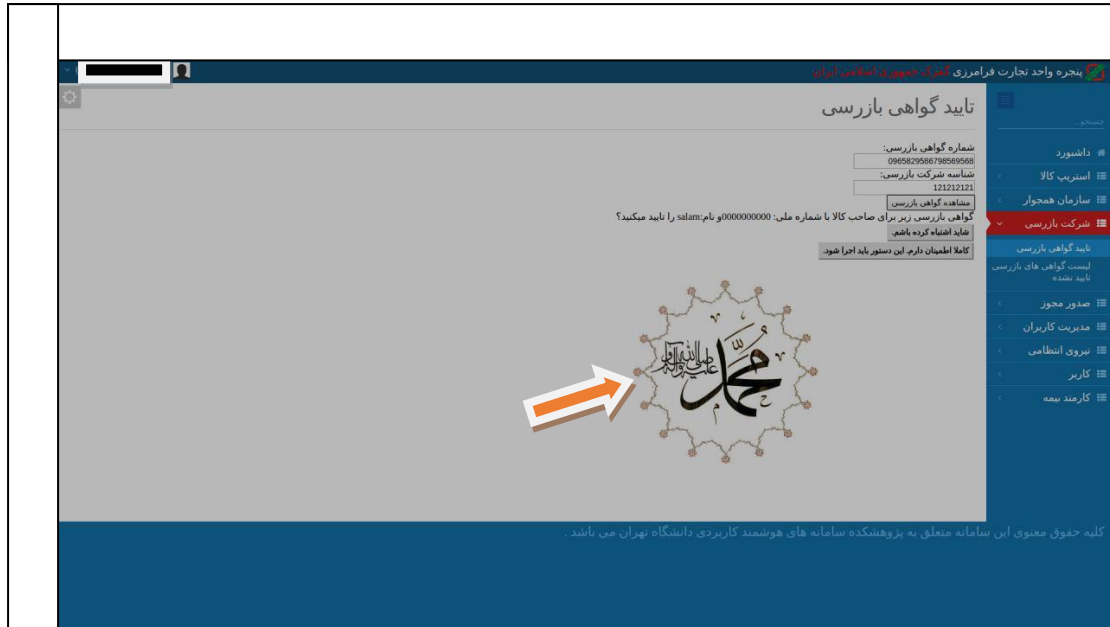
پنجره واحد تجارت فرامرزی گمرک جمهوری اسلامی ایران

تایید گواهی بازرسی

جستجو...

داشبورد
استریپ کالا
سازمان همجوار
شرکت بازرسی
تایید گواهی بازرسی
لیست گواهی های بازرسی تایید نشده
صدور مجوز
مدیریت کاربران
نیروی انتظامی
کاربر
کارمند بیمه

شماره گواهی بازرسی:
0965829586798569568
شناسه شرکت بازرسی:
121212121
مشاهده گواهی بازرسی
گواهی بازرسی زیر برای صاحب کالا با شماره ملی: 0000000000و نام:salam را تایید میکنید؟
شاید اشتباه کرده باشم.
کاملا اطمینان دارم. این دستور باید اجرا شود.

محمد صلی الله علیه و آله

کلیه حقوق معنوی این سامانه متعلق به پژوهشکده سامانه های هوشمند کاربردی دانشگاه تهران می باشد .